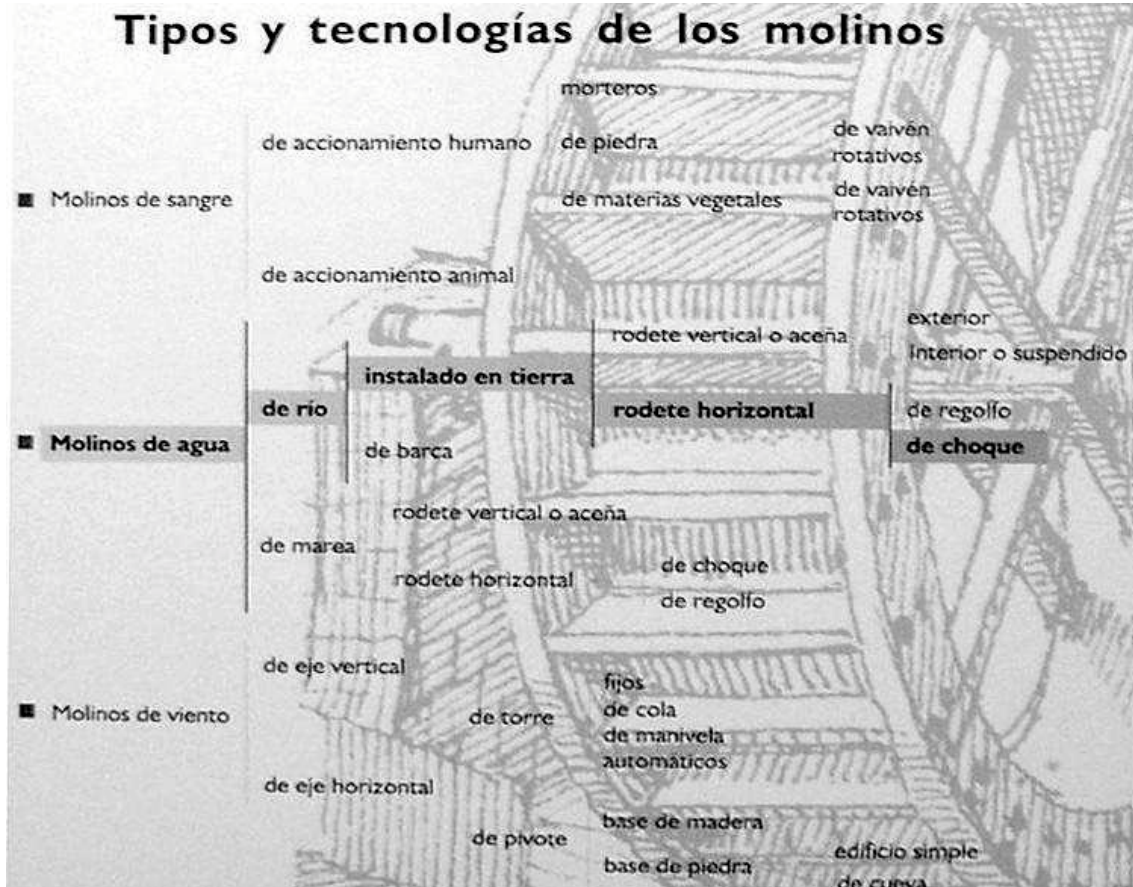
Tipos y tecnologías de los molinos

Molinos de sangre

de accionamiento humano

morteros

de piedra

de vaivén

rotativos

de materias vegetales

de vaivén

rotativos

de accionamiento animal

Molinos de agua

de río

instalado en tierra

rodete vertical o aceña

exterior

Interior o suspendido

rodete horizontal

de regolfo

de choque

de barca

de marea

rodete vertical o aceña

rodete horizontal

de choque

de regolfo

Molinos de viento

de eje vertical

de eje horizontal

de torre

fijos

de cola

de manivela

automáticos

de pivote

base de madera

base de piedra

edificio simple

de cueva